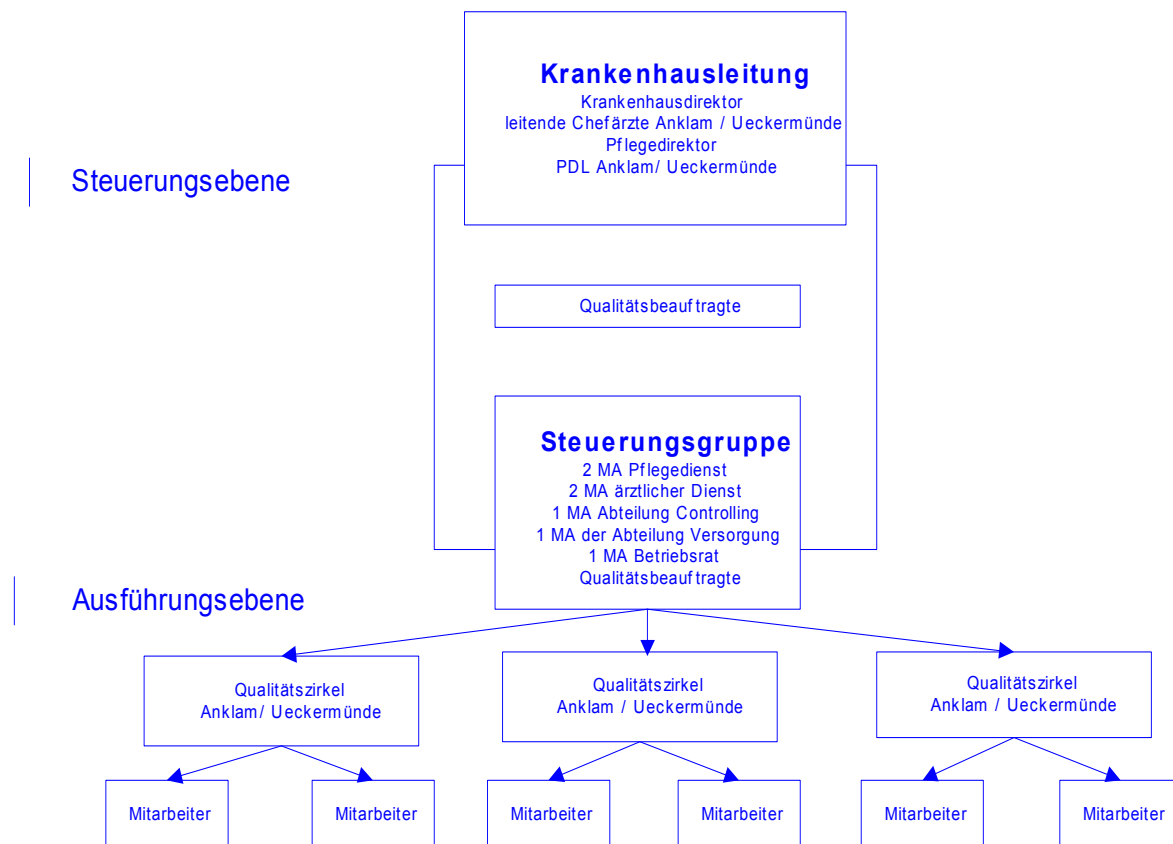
Krankenhausleitung
Krankenhausdirektor
leitende Chefärzte Anklam / Ueckermünde
Pflegedirektor
PDL Anklam/ Ueckermünde

Steuerungsebene

Qualitätsbeauftragte

Steuerungsgruppe
2 MA Pflegedienst
2 MA ärztlicher Dienst
1 MA Abteilung Controlling
1 MA der Abteilung Versorgung
1 MA Betriebsrat
Qualitätsbeauftragte

Ausführungsebene

Qualitätszirkel
Anklam/ Ueckermünde

Qualitätszirkel
Anklam / Ueckermünde

Qualitätszirkel
Anklam / Ueckermünde

Mitarbeiter

Mitarbeiter

Mitarbeiter

Mitarbeiter

Mitarbeiter

Mitarbeiter